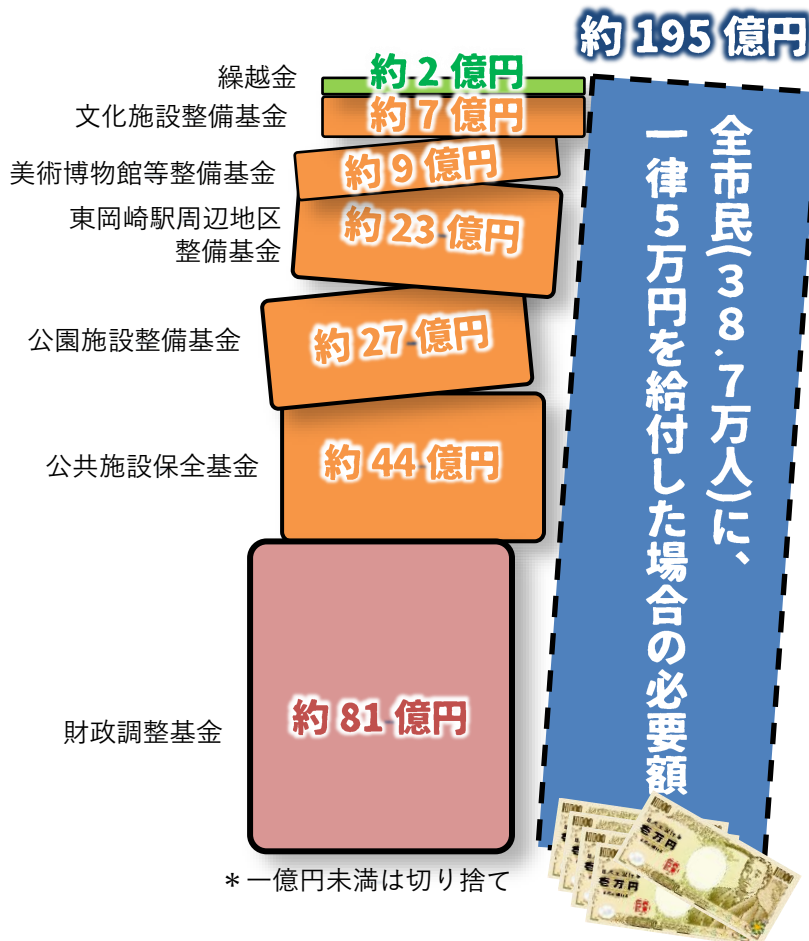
約 195 億円

繰越金
約 2 億円

文化施設整備基金
約 7 億円

美術博物館等整備基金
約 9 億円

東岡崎駅周辺地区整備基金
約 23 億円

公園施設整備基金
約 27 億円

公共施設保全基金
約 44 億円

財政調整基金
約 81 億円

全市民(38.7万人)に、一律5万円を給付した場合の必要額

＊一億円未満は切り捨て